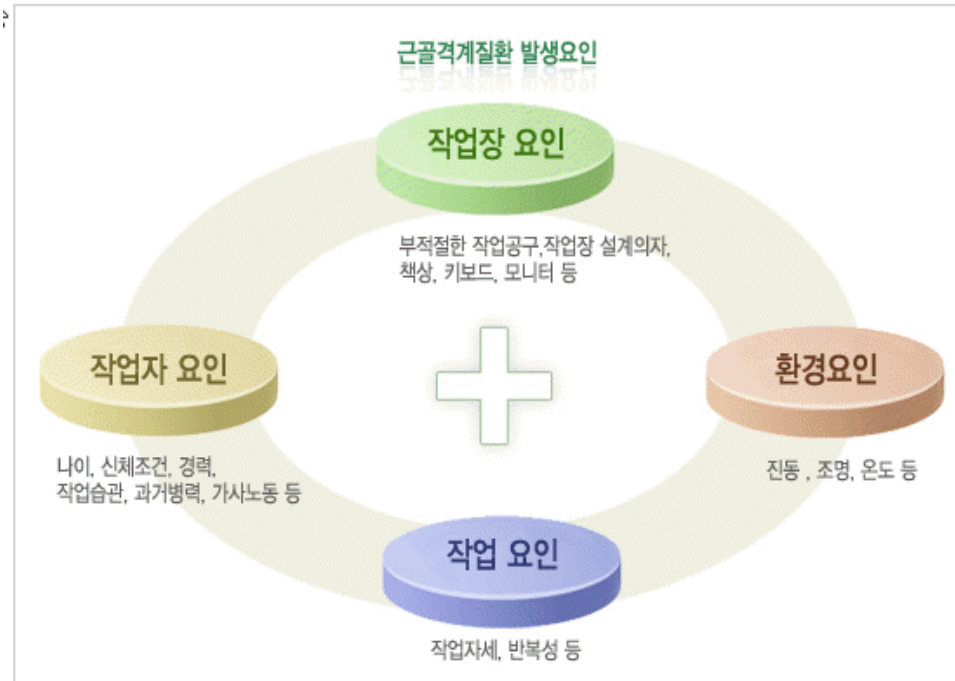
근골격계질환 발생요인

작업장 요인

부적절한 작업공구,작업장 설계의자, 책상, 키보드, 모니터 등

작업자 요인

나이, 신체조건, 경력, 작업습관, 과거병력, 가사노동 등

환경요인

진동 , 조명, 온도 등

작업 요인

작업자세, 반복성 등